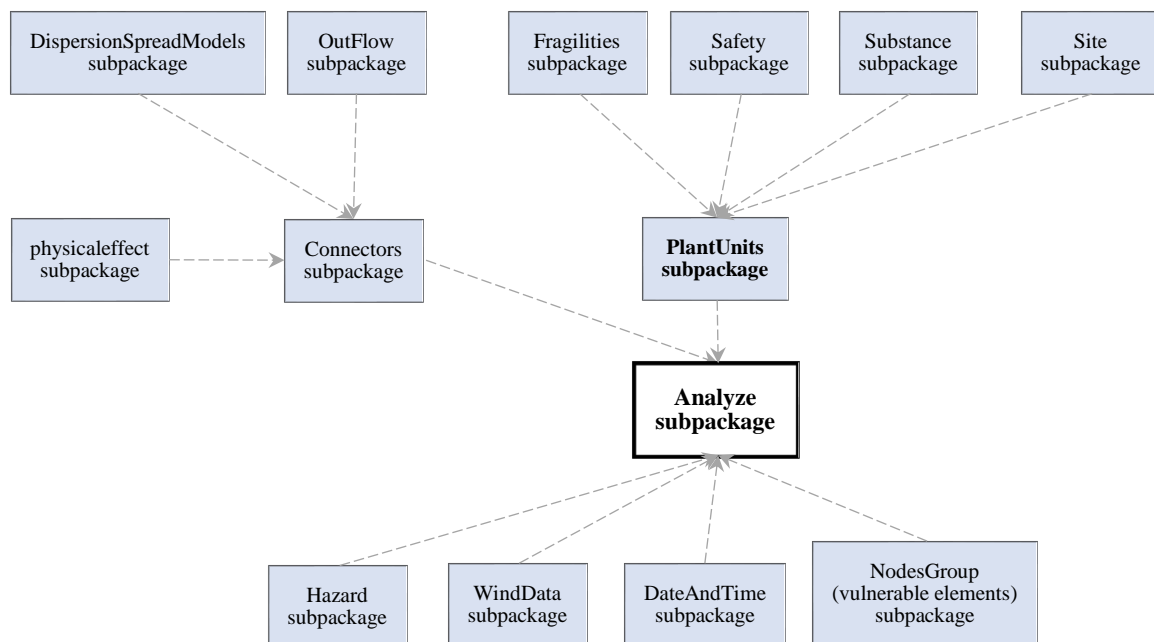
DispersionSpreadModels subpackage

OutFlow subpackage

Fragilities subpackage

Safety subpackage

Substance subpackage

Site subpackage

physicaleffect subpackage

Connectors subpackage

**PlantUnits subpackage**

**Analyze subpackage**

Hazard subpackage

WindData subpackage

DateAndTime subpackage

NodesGroup (vulnerable elements) subpackage